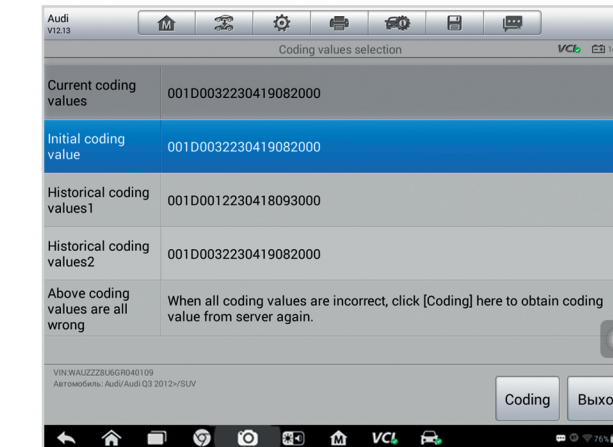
Audi
V12.13

Coding values selection

VCI

| Current coding values | 001D0032230419082000 |
|---|---|
| Initial coding value | 001D0032230419082000 |
| Historical coding values1 | 001D0012230418093000 |
| Historical coding values2 | 001D0032230419082000 |
| Above coding values are all wrong | When all coding values are incorrect, click [Coding] here to obtain coding value from server again. |

VIN:WAUZZZ8U6GR040109
Автомобиль: Audi/Audi Q3 2012>/SUV

Coding

Выхо

VCI

76%